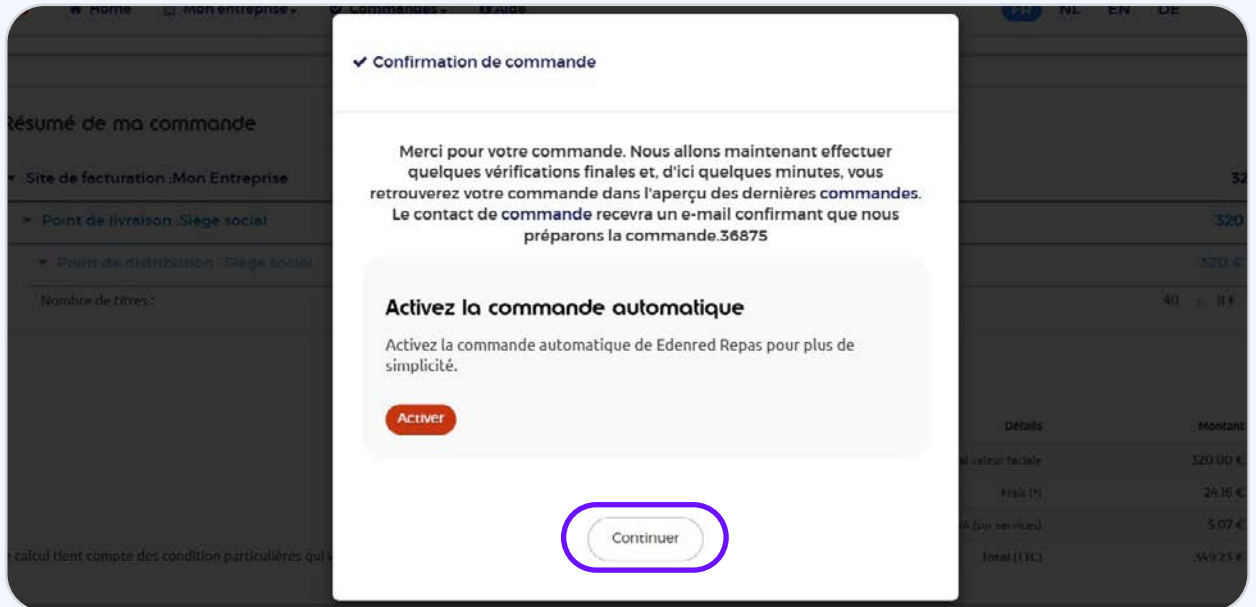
Home Mon entreprise Commandes Aide FR NL EN DE

ésumé de ma commande

Site de facturation :Mon Entreprise 32

Point de livraison :Siège social 320

Point de distribution :Siège social 320 €

Nombre de titres : 40 x 8 €

✔ Confirmation de commande

Merci pour votre commande. Nous allons maintenant effectuer quelques vérifications finales et, d'ici quelques minutes, vous retrouverez votre commande dans l'aperçu des dernières commandes. Le contact de commande recevra un e-mail confirmant que nous préparons la commande.36875

Activez la commande automatique

Activez la commande automatique de Edenred Repas pour plus de simplicité.

Activer

Continuer

Détails Montant
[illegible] valeur faciale 320.00 €
Frais (*) 24.16 €
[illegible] (sur services) 5.07 €
Total (TTC) 349.23 €

calcul tient compte des condition particulières qui v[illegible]